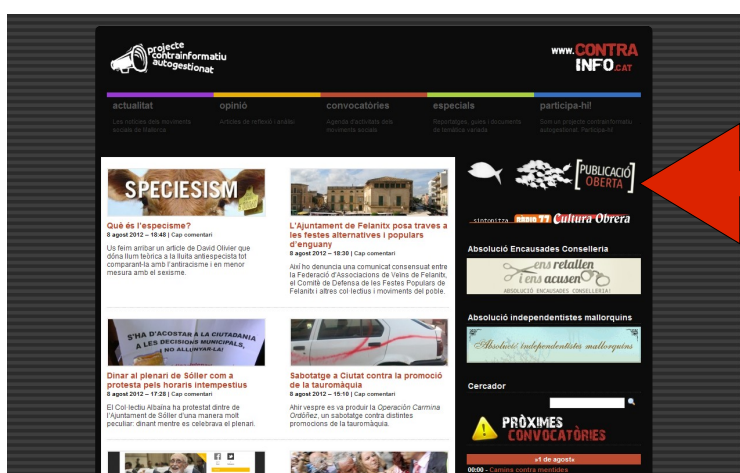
projecte contrainformatiu autogestionat

www.CONTRA INFO.CAT

actualitat
Les notícies dels moviments socials de Mallorca

opinió
Articles de reflexió i anàlisi

convocatòries
Agenda d'activitats dels moviments socials

especials
Reportatges, guies i documents de temàtica variada

participa-hi!
Som un projecte contrainformatiu autogestionat. Participa-hi!

SPECIESISM

Què és l'especisme?
8 agost 2012 – 18:48 | Cap comentari

Us fem arribar un article de David Olivier que dóna llum teòrica a la lluita antiespecista tot comparant-la amb l'antiracisme i en menor mesura amb el sexisme.

L'Ajuntament de Felanitx posa traves a les festes alternatives i populars d'enguany
8 agost 2012 – 18:30 | Cap comentari

Així ho denuncia una comunicat consensuat entre la Federació d'Associacions de Veïns de Felanitx, el Comitè de Defensa de les Festes Populars de Felanitx i altres col·lectius i moviments del poble.

S'HA D'ACOSTAR A LA CIUTADANIA A LES DECISIONS MUNICIPALS, NO ALLUNYAR-LA!

Dinar al plenari de Sóller com a protesta pels horaris intempestius
8 agost 2012 – 17:28 | Cap comentari

El Col·lectiu Albaina ha protestat dintre de l'Ajuntament de Sóller d'una manera molt peculiar: dinant mentre es celebrava el plenari.

Sabotatge a Ciutat contra la promoció de la tauromàquia
8 agost 2012 – 15:10 | Cap comentari

Ahir vespre es va produir la Operación Carmina Ordóñez, un sabotatge contra distintes promocions de la tauromàquia.

PUBLICACIÓ OBERTA

sintonitza RADIO 77 Cultura Obrera

Absolució Encausades Conselleria

ens retallen i ens acusen
ABSOLUCIÓ ENCAUSADES CONSELLERIA!

Absolució independentistes mallorquins

Absolució independentistes mallorquins

Cercador

PRÒXIMES CONVOCATÒRIES

»1 de agost«

00:00 - Camins contra mentides